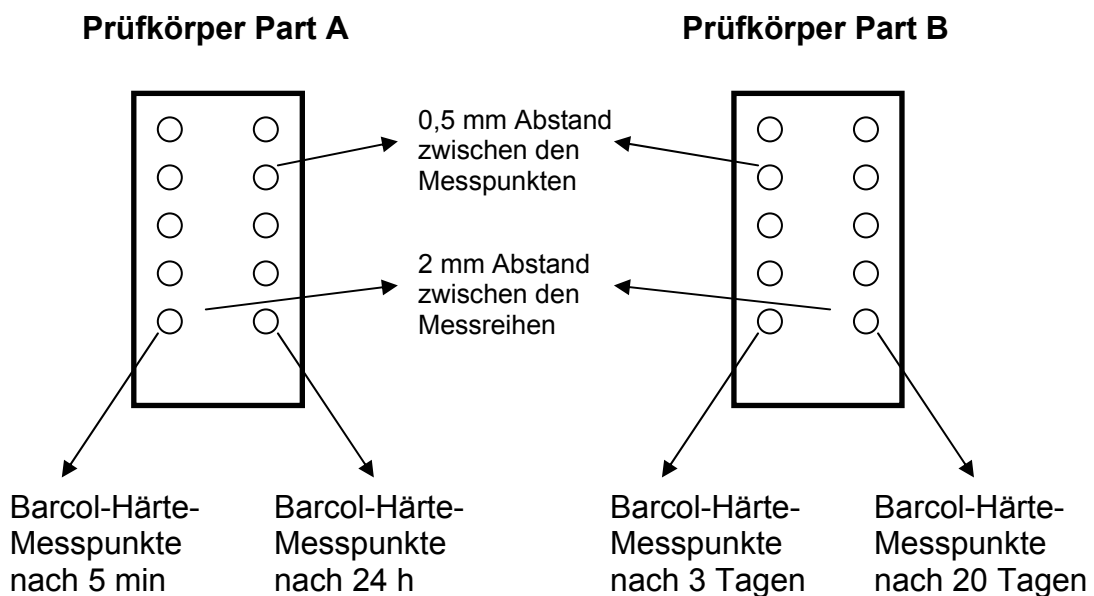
Prüfkörper Part A

Prüfkörper Part B

0,5 mm Abstand zwischen den Messpunkten

2 mm Abstand zwischen den Messreihen

Barcol-Härte-Messpunkte nach 5 min

Barcol-Härte-Messpunkte nach 24 h

Barcol-Härte-Messpunkte nach 3 Tagen

Barcol-Härte-Messpunkte nach 20 Tagen